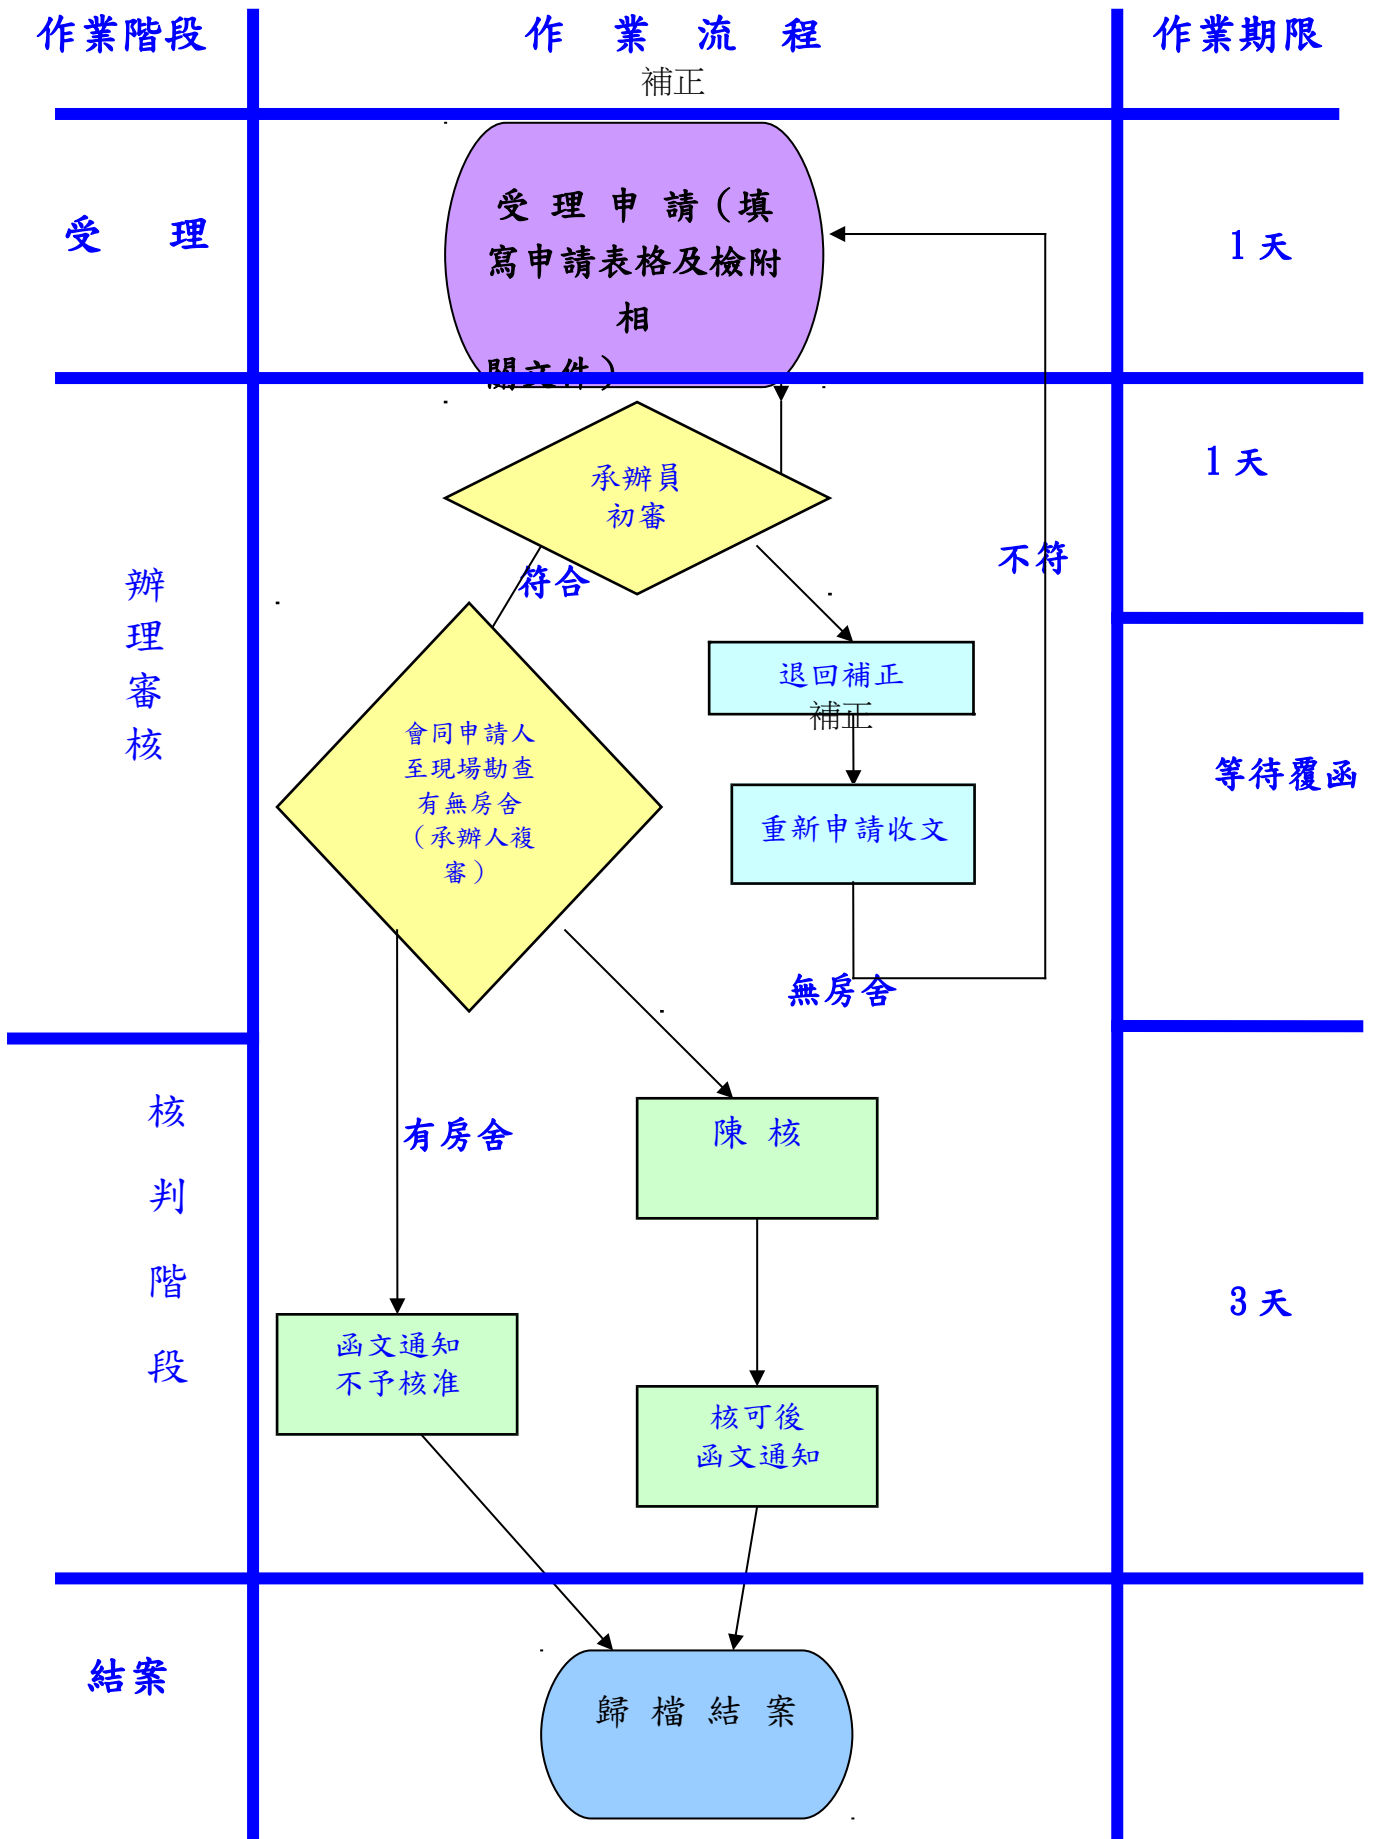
作業階段

作 業 流 程

補正

作業期限

受 理

受 理 申 請（填寫申請表格及檢附相關文件）

1 天

承辦員初審

1 天

辦理審核

符合

不符

退回補正

補正

重新申請收文

等待覆函

會同申請人至現場勘查有無房舍（承辦人複審）

無房舍

核判階段

有房舍

陳 核

3 天

函文通知不予核准

核可後函文通知

結案

歸 檔 結 案